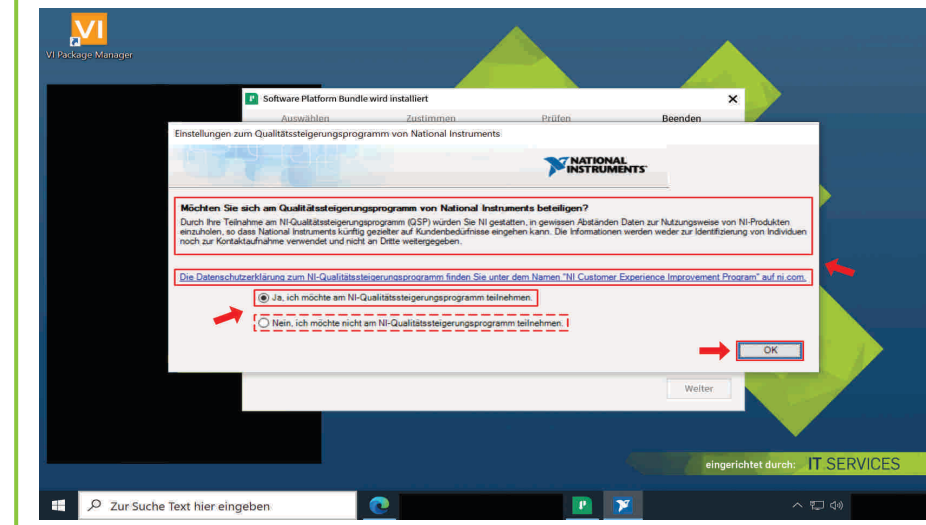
VI
VI Package Manager

Software Platform Bundle wird installiert

Auswählen Zustimmen Prüfen Beenden

Einstellungen zum Qualitätssteigerungsprogramm von National Instruments

NATIONAL INSTRUMENTS

Möchten Sie sich am Qualitätssteigerungsprogramm von National Instruments beteiligen?

Durch Ihre Teilnahme am NI-Qualitätssteigerungsprogramm (QSP) würden Sie NI gestatten, in gewissen Abständen Daten zur Nutzungsweise von NI-Produkten einzuholen, so dass National Instruments künftig gezielter auf Kundenbedürfnisse eingehen kann. Die Informationen werden weder zur Identifizierung von Individuen noch zur Kontaktaufnahme verwendet und nicht an Dritte weitergegeben.

Die Datenschutzerklärung zum NI-Qualitätssteigerungsprogramm finden Sie unter dem Namen "NI Customer Experience Improvement Program" auf ni.com.

Ja, ich möchte am NI-Qualitätssteigerungsprogramm teilnehmen.

Nein, ich möchte nicht am NI-Qualitätssteigerungsprogramm teilnehmen.

OK

Weiter

eingerichtet durch: IT SERVICES

Zur Suche Text hier eingeben